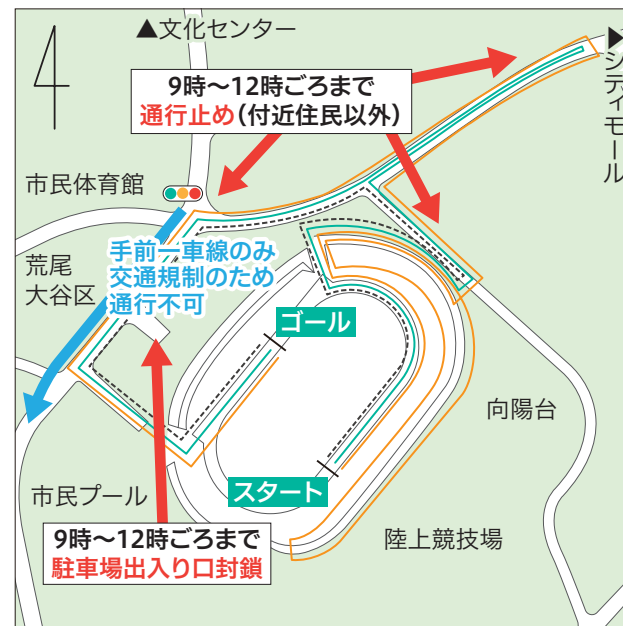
▲文化センター

▶シティモール

9時～12時ごろまで
通行止め(付近住民以外)

市民体育館

荒尾
大谷区

手前一車線のみ
交通規制のため
通行不可

ゴール

向陽台

スタート

市民プール

9時～12時ごろまで
駐車場出入り口封鎖

陸上競技場